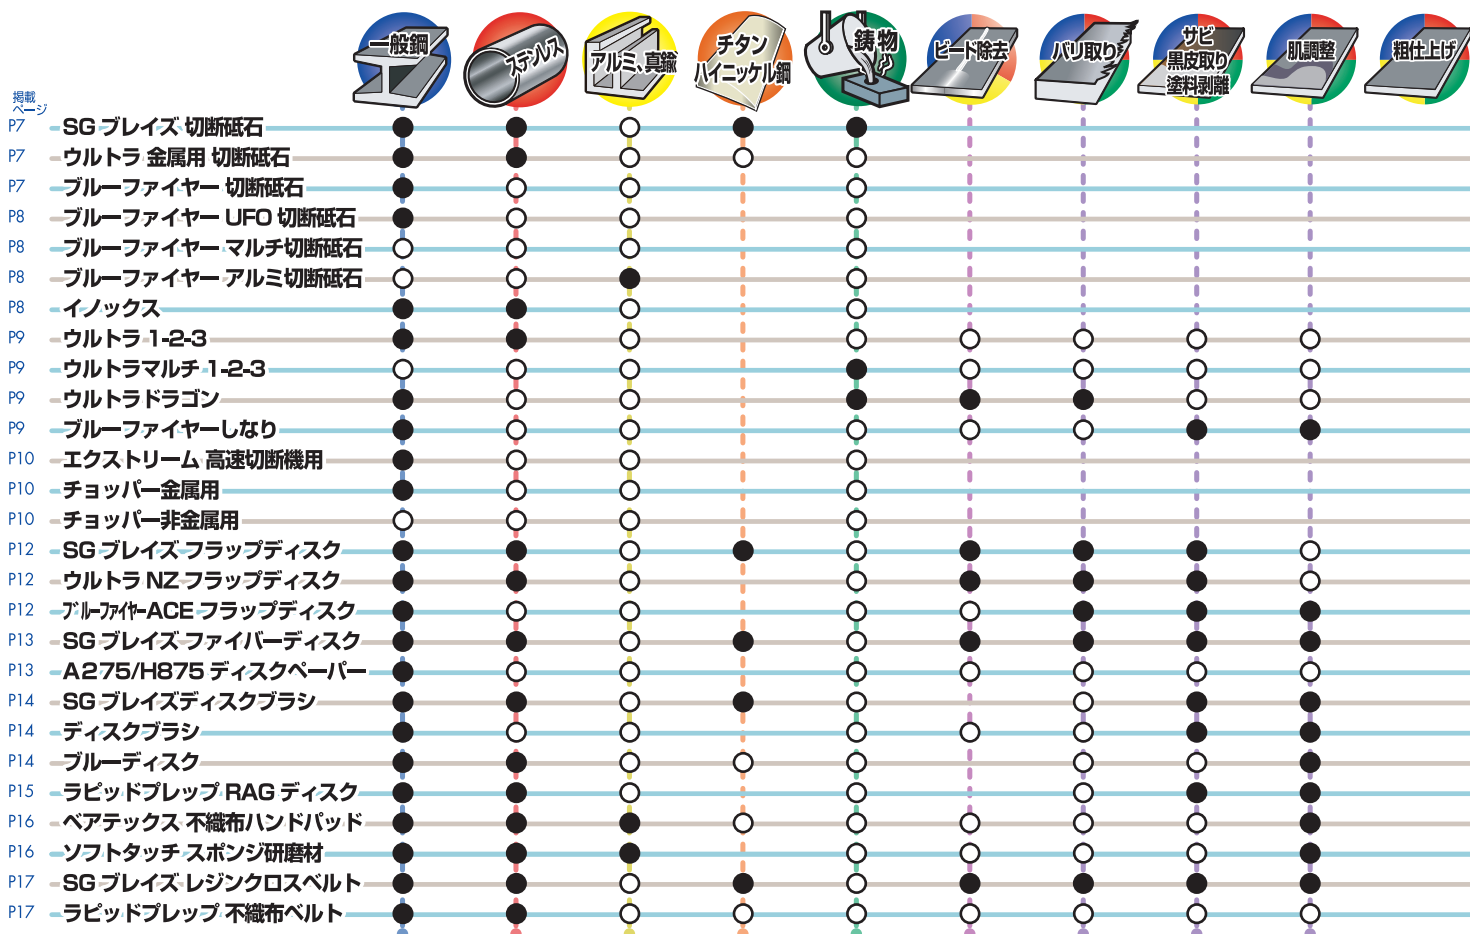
| 掲載ページ | | 一般鋼 | ステンレス | アルミ、真鍮 | チタン ハイニッケル鋼 | 鋳物 | ビード除去 | バリ取り | サビ 黒皮取り 塗料剥離 | 肌調整 | 粗仕上げ |
|---|---|---|---|---|---|---|---|---|---|---|---|
| P7 | SG ブレイズ 切断砥石 | ● | ● | ○ | ● | ● | | | | | |
| P7 | ウルトラ 金属用 切断砥石 | ● | ● | ○ | ○ | ○ | | | | | |
| P7 | ブルーファイヤー 切断砥石 | ● | ○ | ○ | | ○ | | | | | |
| P8 | ブルーファイヤー UFO 切断砥石 | ● | ○ | ○ | | ○ | | | | | |
| P8 | ブルーファイヤー マルチ切断砥石 | ○ | ○ | ○ | | ○ | | | | | |
| P8 | ブルーファイヤー アルミ切断砥石 | ○ | ○ | ● | | ○ | | | | | |
| P8 | イノックス | ● | ● | ○ | | ○ | | | | | |
| P9 | ウルトラ 1-2-3 | ● | ● | ○ | | ○ | ○ | ○ | ○ | ○ | |
| P9 | ウルトラマルチ 1-2-3 | ○ | ○ | ○ | | ● | ○ | ○ | ○ | ○ | |
| P9 | ウルトラドラゴン | ● | ○ | ○ | | ● | ● | ● | ○ | ○ | |
| P9 | ブルーファイヤーしなり | ● | ○ | ○ | | ○ | ○ | ○ | ● | ● | |
| P10 | エクストリーム 高速切断機用 | ● | ○ | ○ | | ○ | | | | | |
| P10 | チョッパー金属用 | ● | ○ | ○ | | ○ | | | | | |
| P10 | チョッパー非金属用 | ○ | ○ | ○ | | ○ | | | | | |
| P12 | SG ブレイズ フラップディスク | ● | ● | ○ | ● | ○ | ● | ● | ● | ○ | |
| P12 | ウルトラ NZ フラップディスク | ● | ● | ○ | | ○ | ● | ● | ● | ○ | |
| P12 | ブルーファイヤーACE フラップディスク | ● | ○ | ○ | | ○ | ○ | ● | ● | ● | |
| P13 | SG ブレイズ ファイバーディスク | ● | ● | ○ | ● | ○ | ● | ● | ● | ● | |
| P13 | A275/H875 ディスクペーパー | ● | ○ | ○ | | ○ | ○ | ○ | ○ | ○ | |
| P14 | SG ブレイズディスクブラシ | ● | ● | ○ | ● | ○ | | ○ | ● | ● | |
| P14 | ディスクブラシ | ● | ○ | ○ | | ○ | ○ | ○ | ● | ● | |
| P14 | ブルーディスク | ● | ● | ○ | ○ | ○ | | ○ | ○ | ● | |
| P15 | ラピッドプレップ RAG ディスク | ● | ● | ○ | | ○ | | ○ | ● | ● | |
| P16 | ベアテックス 不織布ハンドパッド | ● | ● | ● | ○ | ○ | ○ | ○ | ○ | ● | |
| P16 | ソフトタッチ スポンジ研磨材 | ● | ● | ● | | ○ | ○ | ○ | ○ | ● | |
| P17 | SG ブレイズ レジンクロスベルト | ● | ● | ○ | ● | ○ | ● | ● | ● | ● | |
| P17 | ラピッドプレップ 不織布ベルト | ● | ● | ○ | ○ | ○ | ○ | ○ | ○ | ○ | |